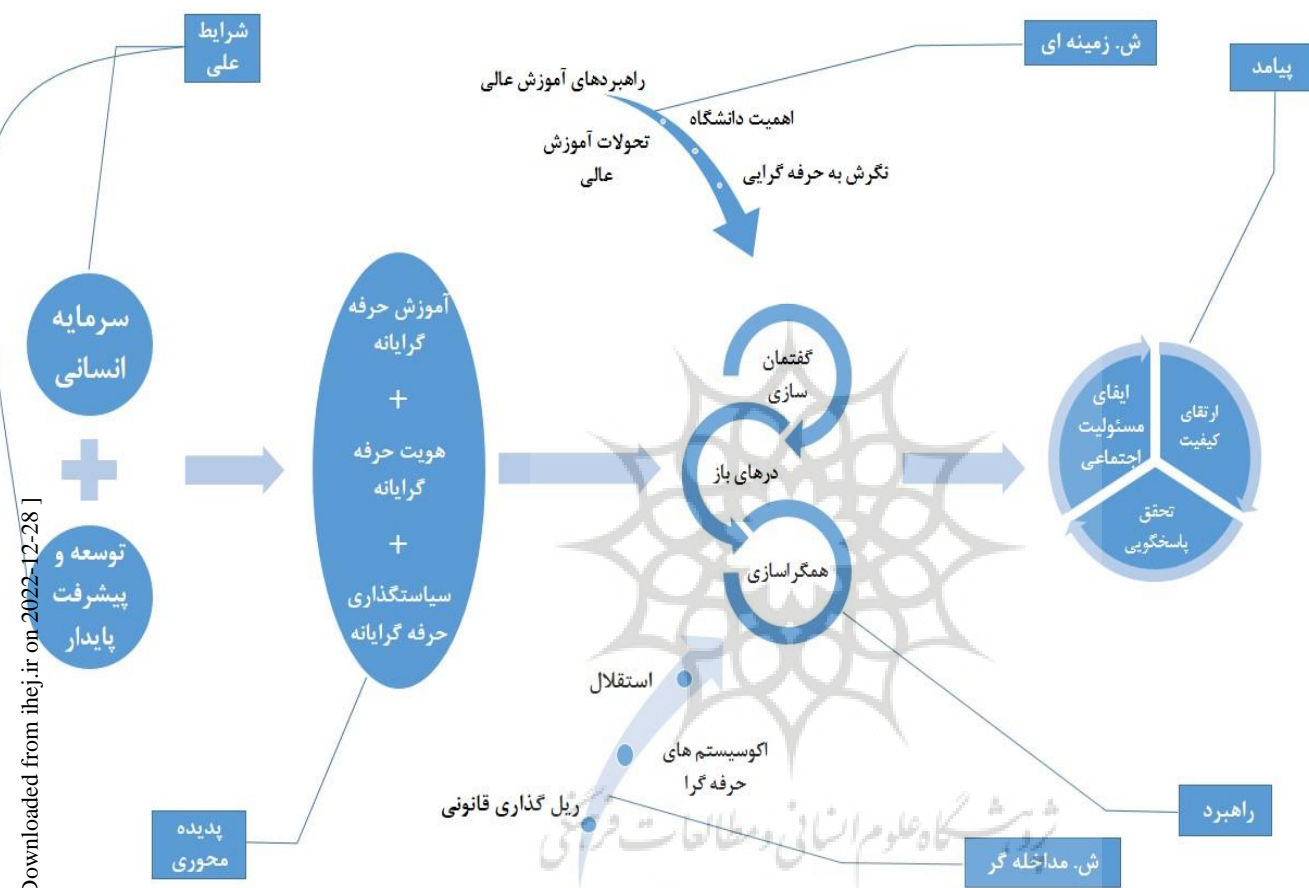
شرایط علی

ش. زمینه ای

پیامد

راهبردهای آموزش عالی

اهمیت دانشگاه

تحولات آموزش عالی

نگرش به حرفه گرایی

سرمایه انسانی

+

توسعه و پیشرفت پایدار

آموزش حرفه گرایانه
+
هویت حرفه گرایانه
+
سیاستگذاری حرفه گرایانه

گفتمان سازی

درهای باز

همگراسازی

ایفای مسئولیت اجتماعی

ارتقای کیفیت

تحقق پاسخگویی

استقلال

اکوسیستم های حرفه گرا

ریل گذاری قانونی

پدیده محوری

راهبرد

ش. مداخله گر

پژوهشگاه علوم انسانی و مطالعات فرهنگی

Downloaded from ihej.ir on 2022-12-28 ]